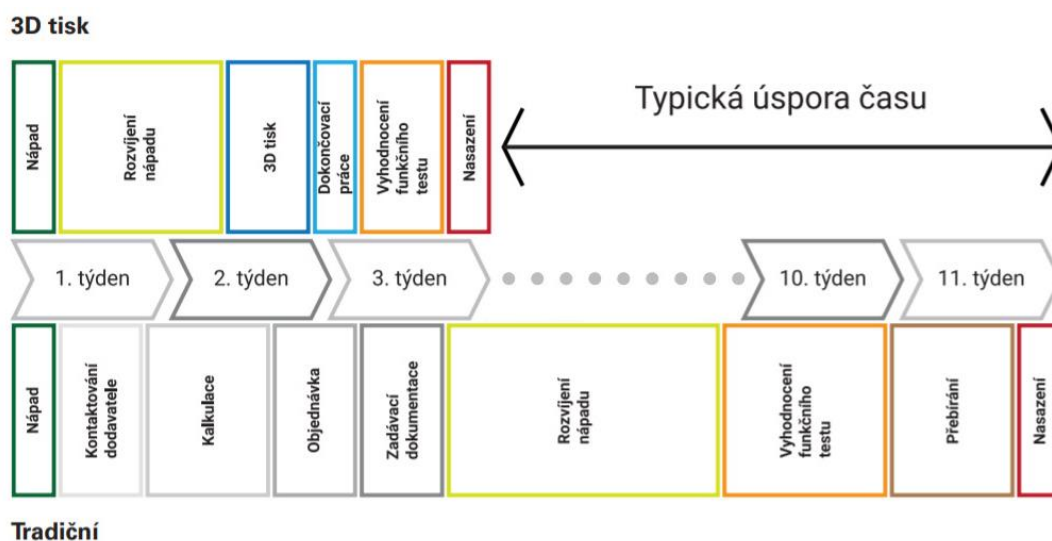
3D tisk

Nápad

Rozvíjení nápadu

3D tisk

Dokončovací práce

Vyhodnocení funkčního testu

Nasazení

Typická úspora času

1. týden

2. týden

3. týden

10. týden

11. týden

Nápad

Kontaktování dodavatele

Kalkulace

Objednávka

Zadávací dokumentace

Rozvíjení nápadu

Vyhodnocení funkčního testu

Přebírání

Nasazení

Tradiční